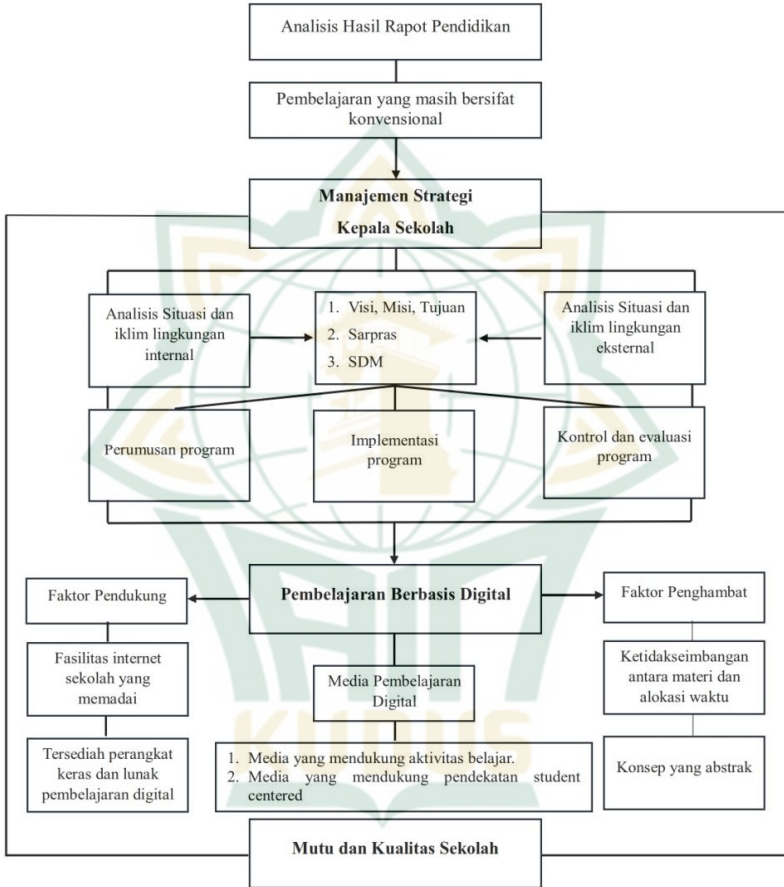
Analisis Hasil Rapot Pendidikan

Pembelajaran yang masih bersifat konvensional

**Manajemen Strategi Kepala Sekolah**

Analisis Situasi dan iklim lingkungan internal

1. Visi, Misi, Tujuan
2. Sarpras
3. SDM

Analisis Situasi dan iklim lingkungan eksternal

Perumusan program

Implementasi program

Kontrol dan evaluasi program

Faktor Pendukung

**Pembelajaran Berbasis Digital**

Faktor Penghambat

Fasilitas internet sekolah yang memadai

Media Pembelajaran Digital

Ketidakseimbangan antara materi dan alokasi waktu

Tersediah perangkat keras dan lunak pembelajaran digital

1. Media yang mendukung aktivitas belajar.
2. Media yang mendukung pendekatan student centered

Konsep yang abstrak

**Mutu dan Kualitas Sekolah**